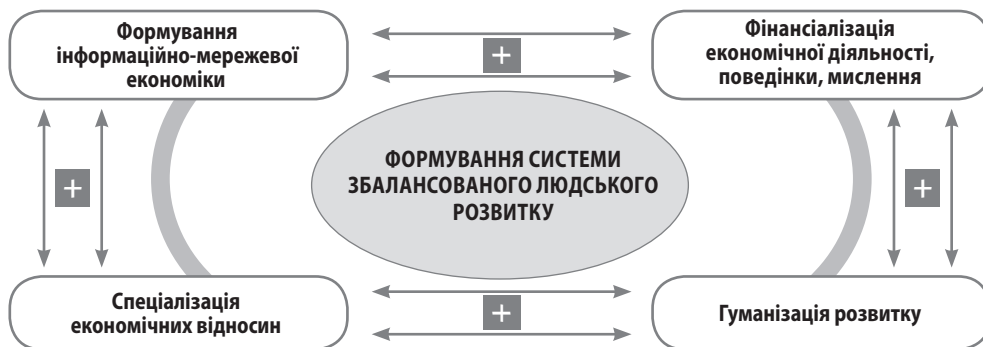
Формування інформаційно-мережевої економіки

+

Фінансіалізація економічної діяльності, поведінки, мислення

+

ФОРМУВАННЯ СИСТЕМИ ЗБАЛАНСОВАНОГО ЛЮДСЬКОГО РОЗВИТКУ

+

Спеціалізація економічних відносин

+

Гуманізація розвитку